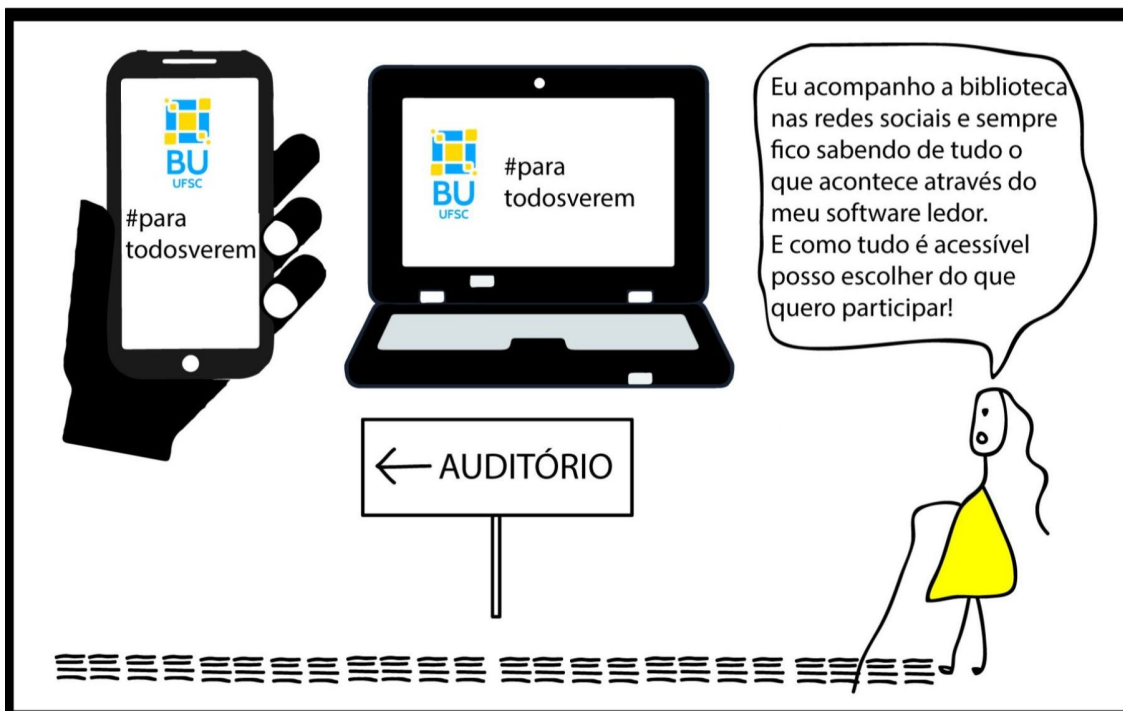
BU
UFSC
#para
todosverem

BU
UFSC
#para
todosverem

Eu acompanho a biblioteca nas redes sociais e sempre fico sabendo de tudo o que acontece através do meu software ledor.
E como tudo é acessível posso escolher do que quero participar!

← AUDITÓRIO